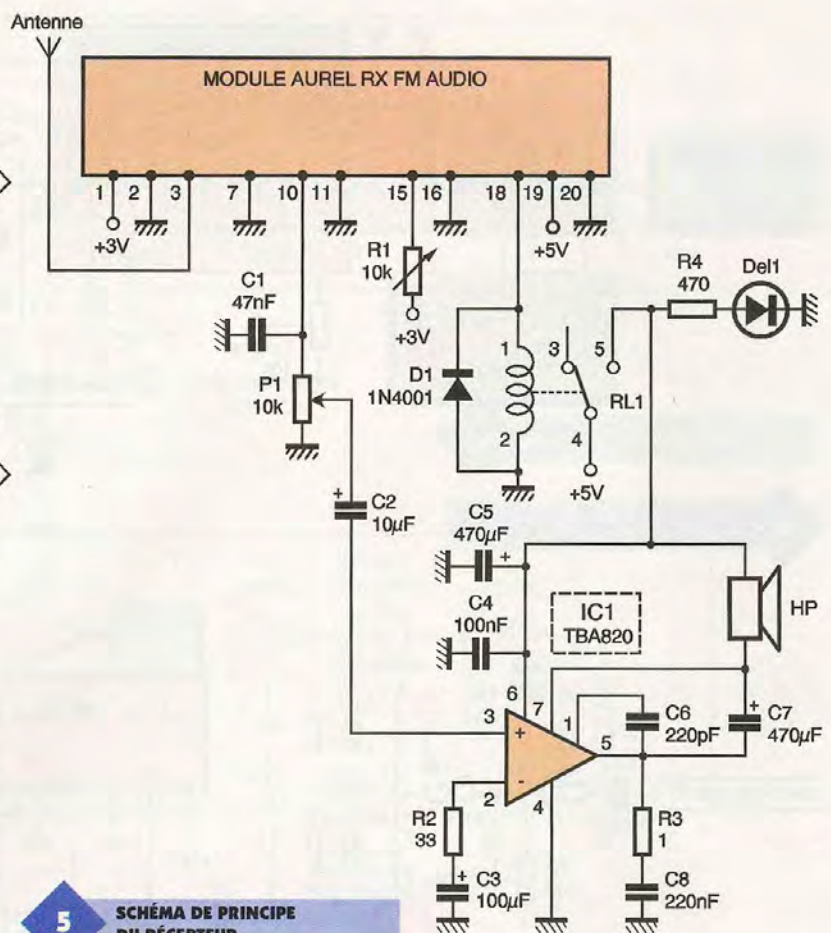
Antenne

MODULE AUREL RX FM AUDIO

1 2 3 7 10 11 15 16 18 19 20

+3V

+5V

R1 10k

+3V

C1 47nF

P1 10k

D1 1N4001

1 2

3 5 4

RL1

+5V

R4 470

Del1

+ C2 10µF

C5 470µF +

C4 100nF

IC1 TBA820

HP

6 7 1 3 + - 2 4 5

C6 220pF

+ C7 470µF

R2 33

+ C3 100µF

R3 1

C8 220nF

5 SCHÉMA DE PRINCIPE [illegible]